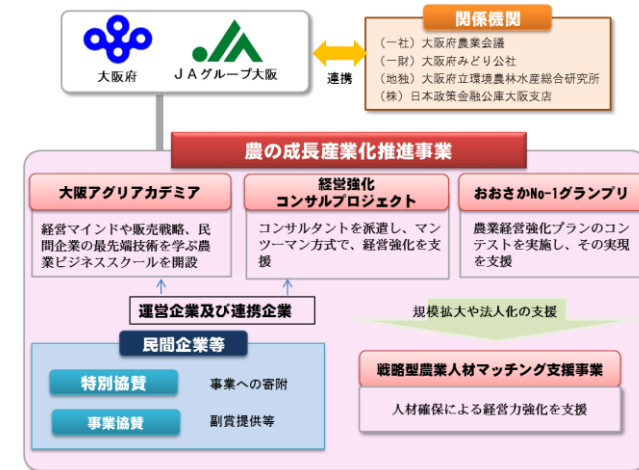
大阪府

ＪＡグループ大阪

連携

関係機関

（一社）大阪府農業会議
（一財）大阪府みどり公社
（地独）大阪府立環境農林水産総合研究所
（株）日本政策金融公庫大阪支店

農の成長産業化推進事業

大阪アグリアカデミア

経営マインドや販売戦略、民間企業の最先端技術を学ぶ農業ビジネススクールを開設

経営強化
コンサルプロジェクト

コンサルタントを派遣し、マンツーマン方式で、経営強化を支援

おおさかNo-1グランプリ

農業経営強化プランのコンテストを実施し、その実現を支援

運営企業及び連携企業

規模拡大や法人化の支援

民間企業等

特別協賛

事業への寄附

事業協賛

副賞提供等

戦略型農業人材マッチング支援事業

人材確保による経営力強化を支援